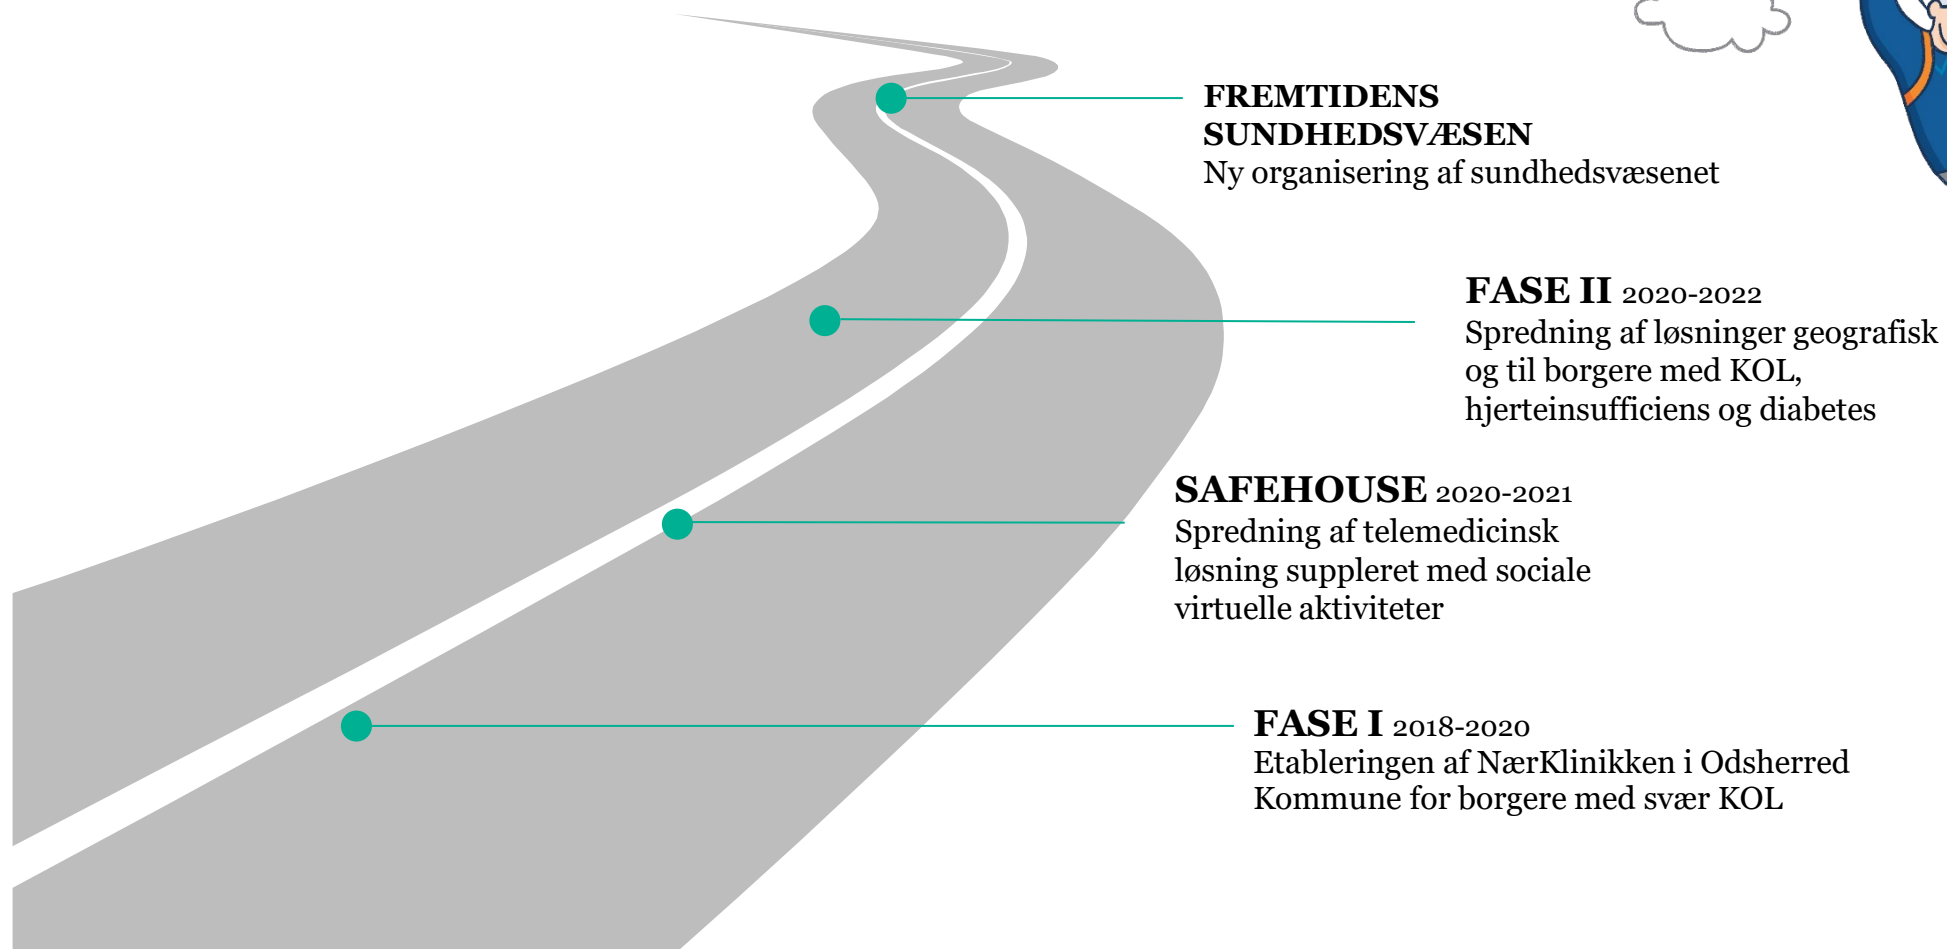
FREMTIDENS SUNDHEDSVÆSEN
Ny organisering af sundhedsvæsenet

FASE II 2020-2022
Spredning af løsninger geografisk og til borgere med KOL, hjerteinsufficiens og diabetes

SAFEHOUSE 2020-2021
Spredning af telemedicinsk løsning suppleret med sociale virtuelle aktiviteter

FASE I 2018-2020
Etableringen af NærKlinikken i Odsherred Kommune for borgere med svær KOL